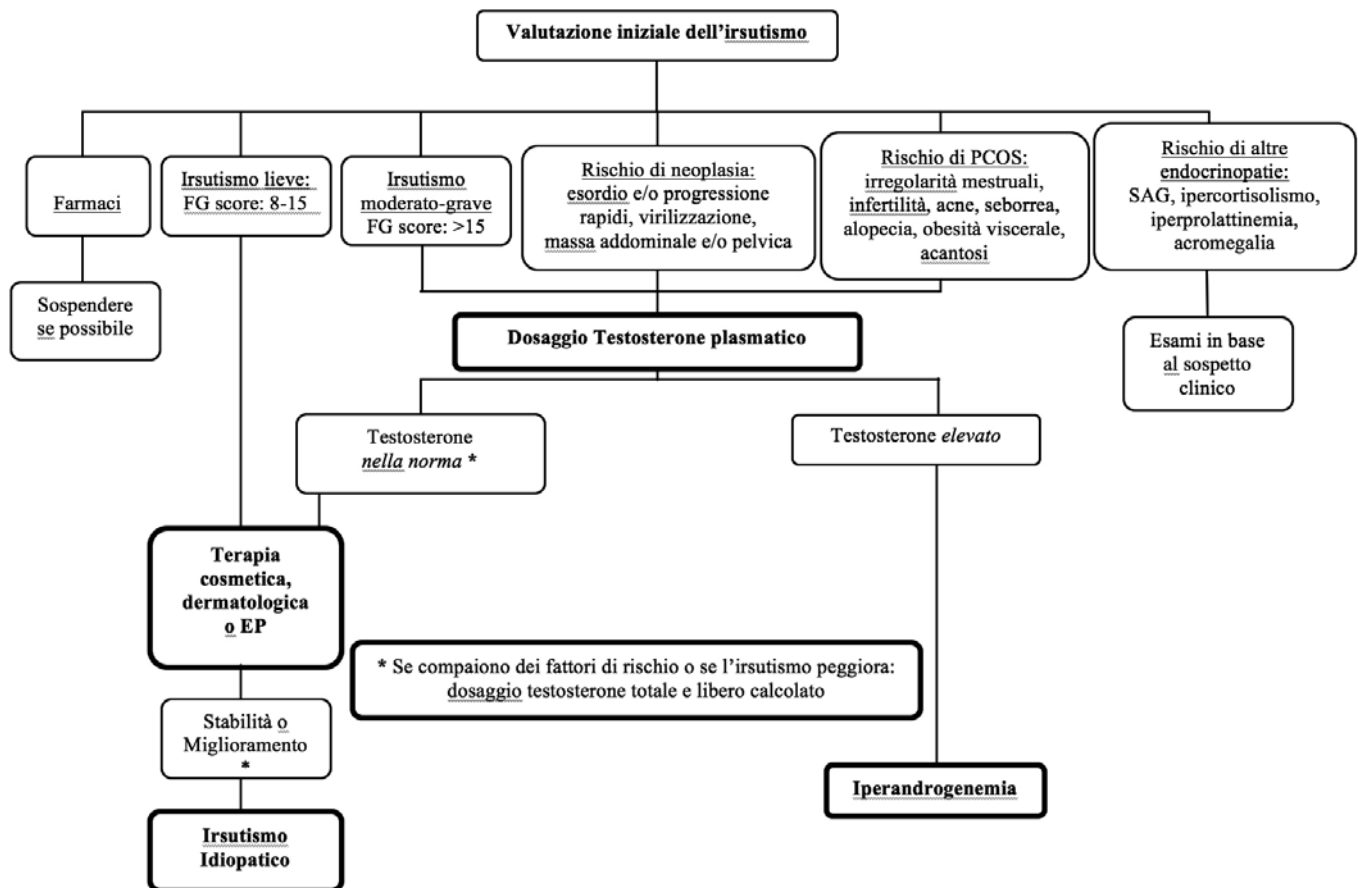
Valutazione iniziale dell'irsutismo

Farmaci

Irsutismo lieve:
FG score: 8-15

Irsutismo moderato-grave
FG score: >15

Rischio di neoplasia:
esordio e/o progressione rapidi, virilizzazione, massa addominale e/o pelvica

Rischio di PCOS:
irregolarità mestruali, infertilità, acne, seborrea, alopecia, obesità viscerale, acantosi

Rischio di altre endocrinopatie:
SAG, ipercortisolismo, iperprolattinemia, acromegalia

Sospendere se possibile

Dosaggio Testosterone plasmatico

Esami in base al sospetto clinico

Testosterone *nella norma* *

Testosterone *elevato*

Terapia cosmetica, dermatologica o EP

* Se compaiono dei fattori di rischio o se l'irsutismo peggiora:
dosaggio testosterone totale e libero calcolato

Stabilità o Miglioramento
*

Iperandrogenemia

Irsutismo Idiopatico